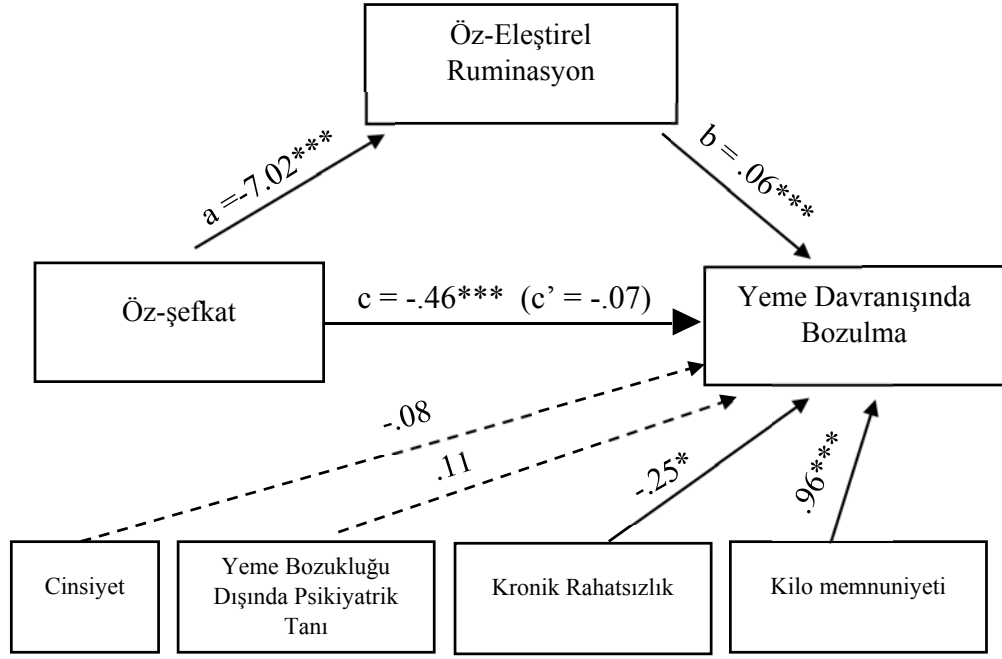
Öz-Eleştirel Ruminasyon

a =-7.02***

b = .06***

Öz-şefkat

c = -.46*** (c' = -.07)

Yeme Davranışında Bozulma

-.08

.11

-.25*

.96***

Cinsiyet

Yeme Bozukluğu Dışında Psikiyatrik Tanı

Kronik Rahatsızlık

Kilo memnuniyeti